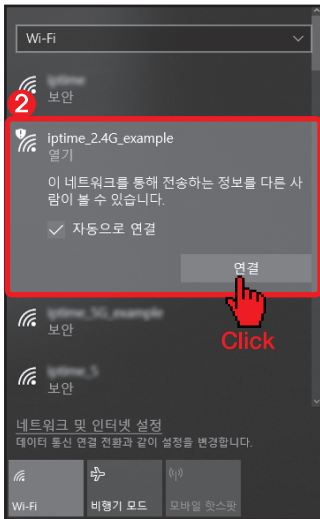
Wi-Fi

iptime
보안

2

iptime_2.4G_example
열기

이 네트워크를 통해 전송하는 정보를 다른 사람이 볼 수 있습니다.

자동으로 연결

연결

iptime_5G_example
보안

Click

iptime_1
보안

네트워크 및 인터넷 설정
데이터 통신 연결 전환과 같이 설정을 변경합니다.

Wi-Fi

비행기 모드

모바일 핫스팟